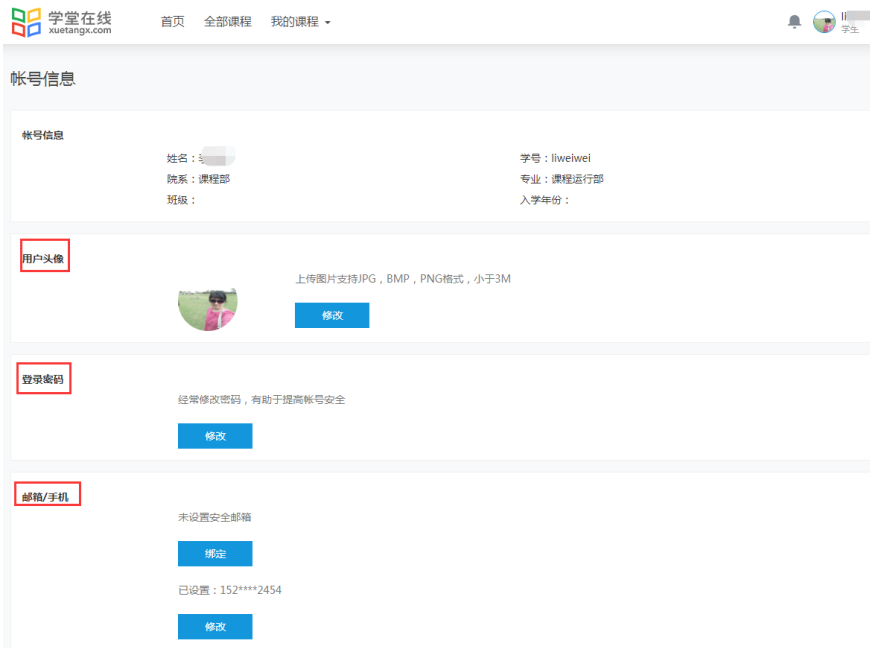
学堂在线
xuetangx.com

首页 全部课程 我的课程

li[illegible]
学生

帐号信息

帐号信息

姓名：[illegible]
学号：liweiwei
院系：课程部
专业：课程运行部
班级：
入学年份：

用户头像

上传图片支持JPG，BMP，PNG格式，小于3M

修改

登录密码

经常修改密码，有助于提高帐号安全

修改

邮箱/手机

未设置安全邮箱

绑定

已设置：152****2454

修改